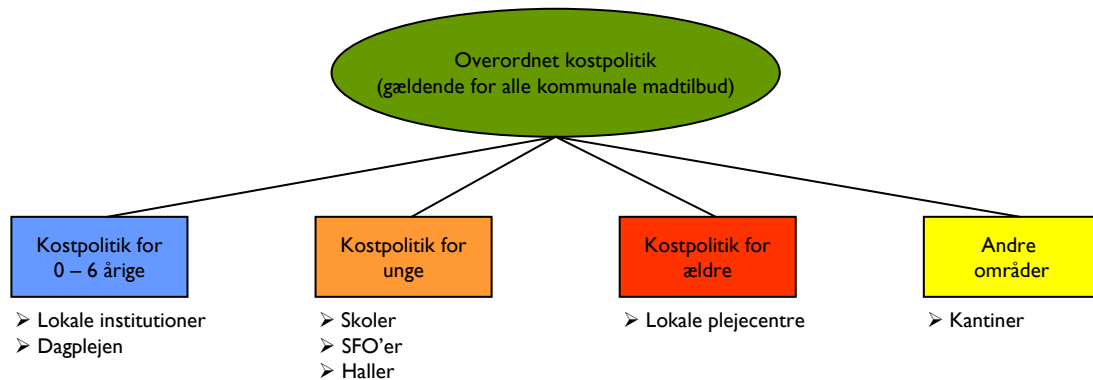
Overordnet kostpolitik
(gældende for alle kommunale madtilbud)

Kostpolitik for 0 – 6 årige

- Lokale institutioner
- Dagplejen

Kostpolitik for unge

- Skoler
- SFO'er
- Haller

Kostpolitik for ældre

- Lokale plejecentre

Andre områder

- Kantiner